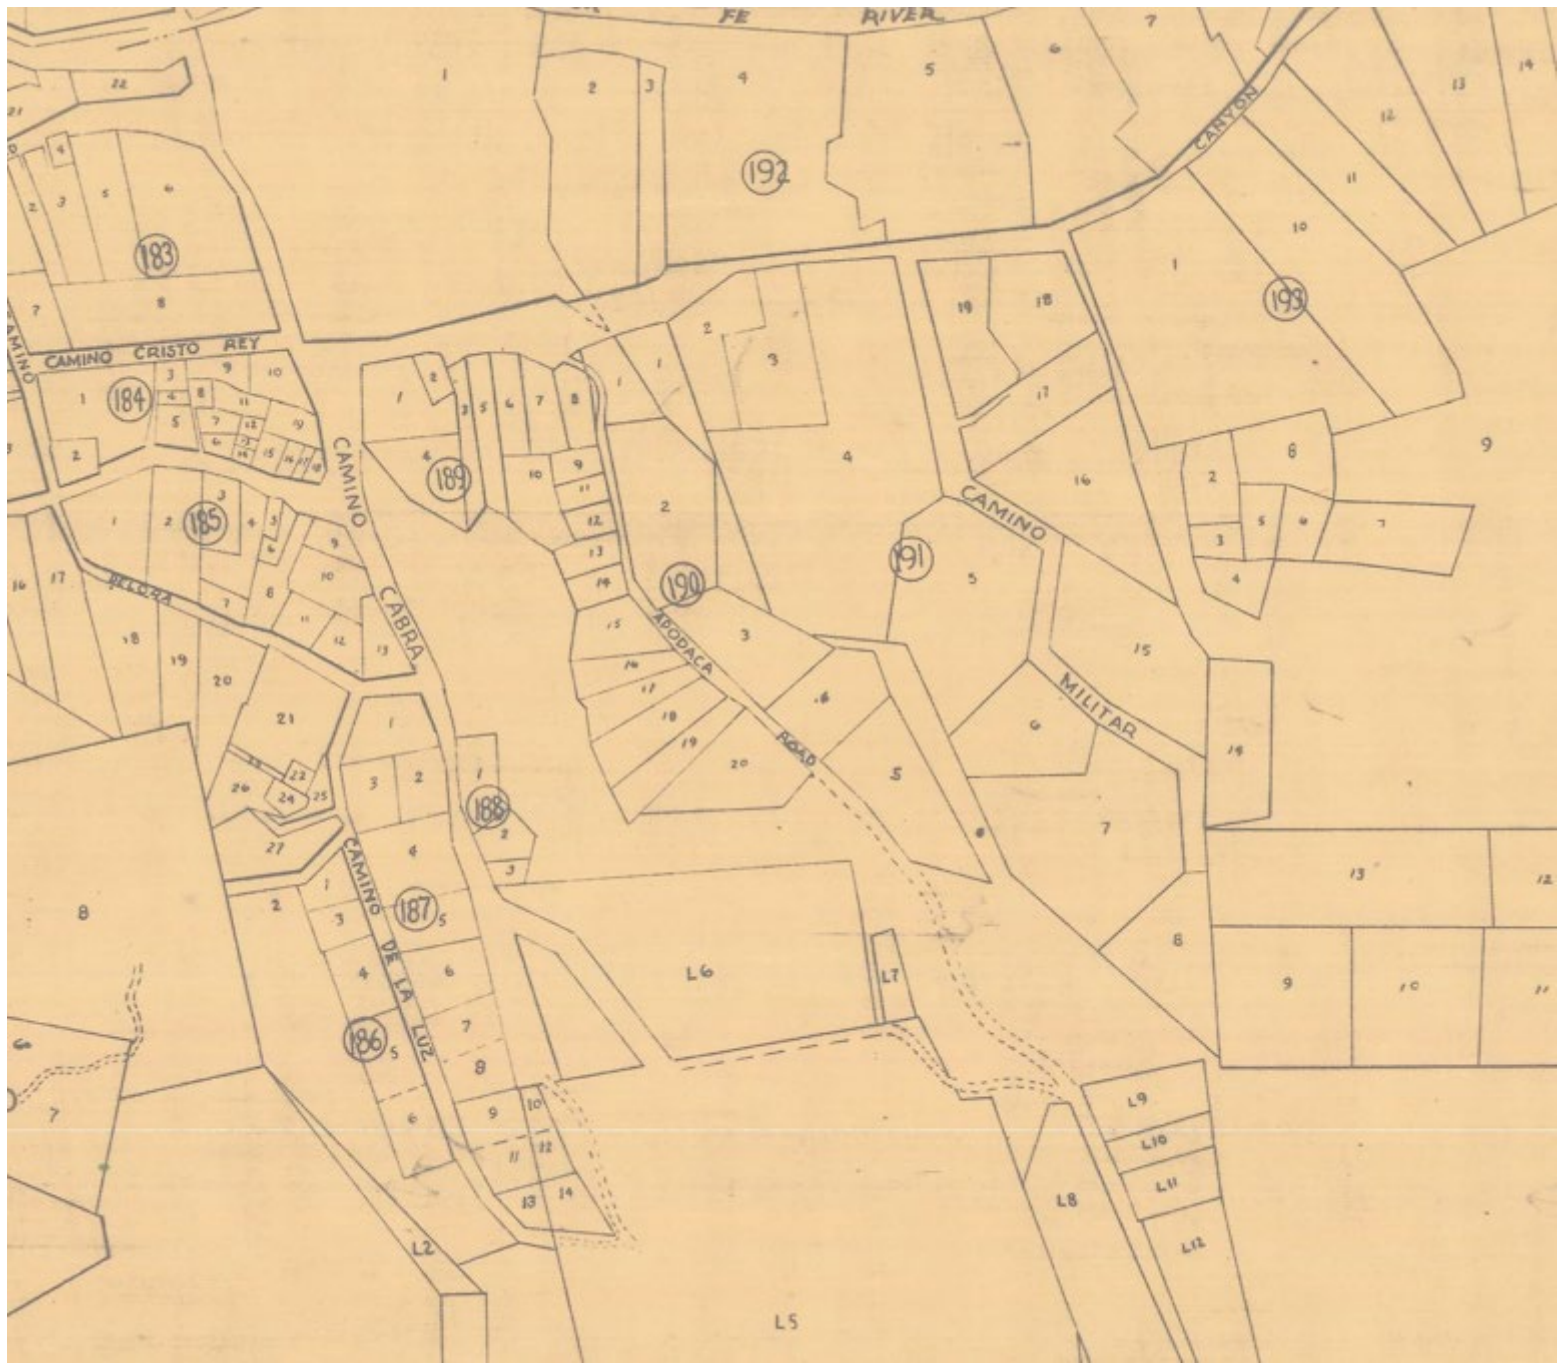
FE RIVER

CANYON

192

183

CAMINO CRISTO REY

184

185

BELORA

CAMINO CABRA

189

190

APODACA ROAD

191

CAMINO MILITAR

193

188

187

186

CAMINO DE LA LUZ

L6

L7

L2

L5

L8

L9

L10

L11

L12

1 2 3 4 5 6 7 8 9 10 11 12 13 14 15 16 17 18 19 20 21 22 24 25 27